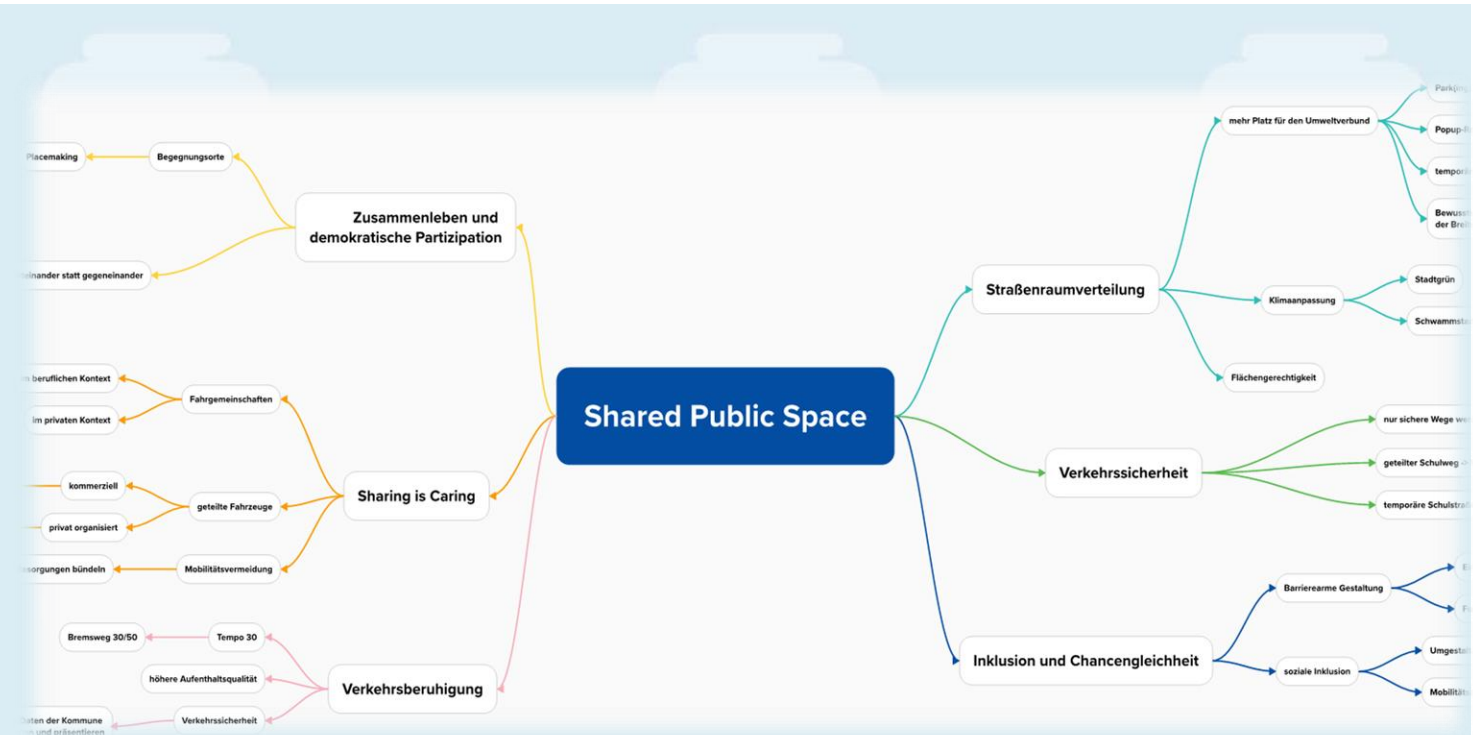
Shared Public Space

Zusammenleben und demokratische Partizipation

Begegnungsorte

Placemaking

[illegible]einander statt gegeneinander

Sharing is Caring

Fahrgemeinschaften

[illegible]m beruflichen Kontext

im privaten Kontext

geteilte Fahrzeuge

kommerziell

privat organisiert

Mobilitätsvermeidung

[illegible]sorgungen bündeln

Verkehrsberuhigung

Tempo 30

Bremsweg 30/50

höhere Aufenthaltsqualität

Verkehrssicherheit

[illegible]aten der Kommune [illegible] und präsentieren

Straßenraumverteilung

mehr Platz für den Umweltverbund

Parkin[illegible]

Popup-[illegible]

tempor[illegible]

Bewus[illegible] der Bre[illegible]

Klimaanpassung

Stadtgrün

Schwammst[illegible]

Flächengerechtigkeit

Verkehrssicherheit

nur sichere Wege we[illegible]

geteilter Schulweg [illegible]

temporäre Schulstra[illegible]

Inklusion und Chancengleichheit

Barrierearme Gestaltung

E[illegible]

F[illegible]

soziale Inklusion

Umgest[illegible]

Mobilitä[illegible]